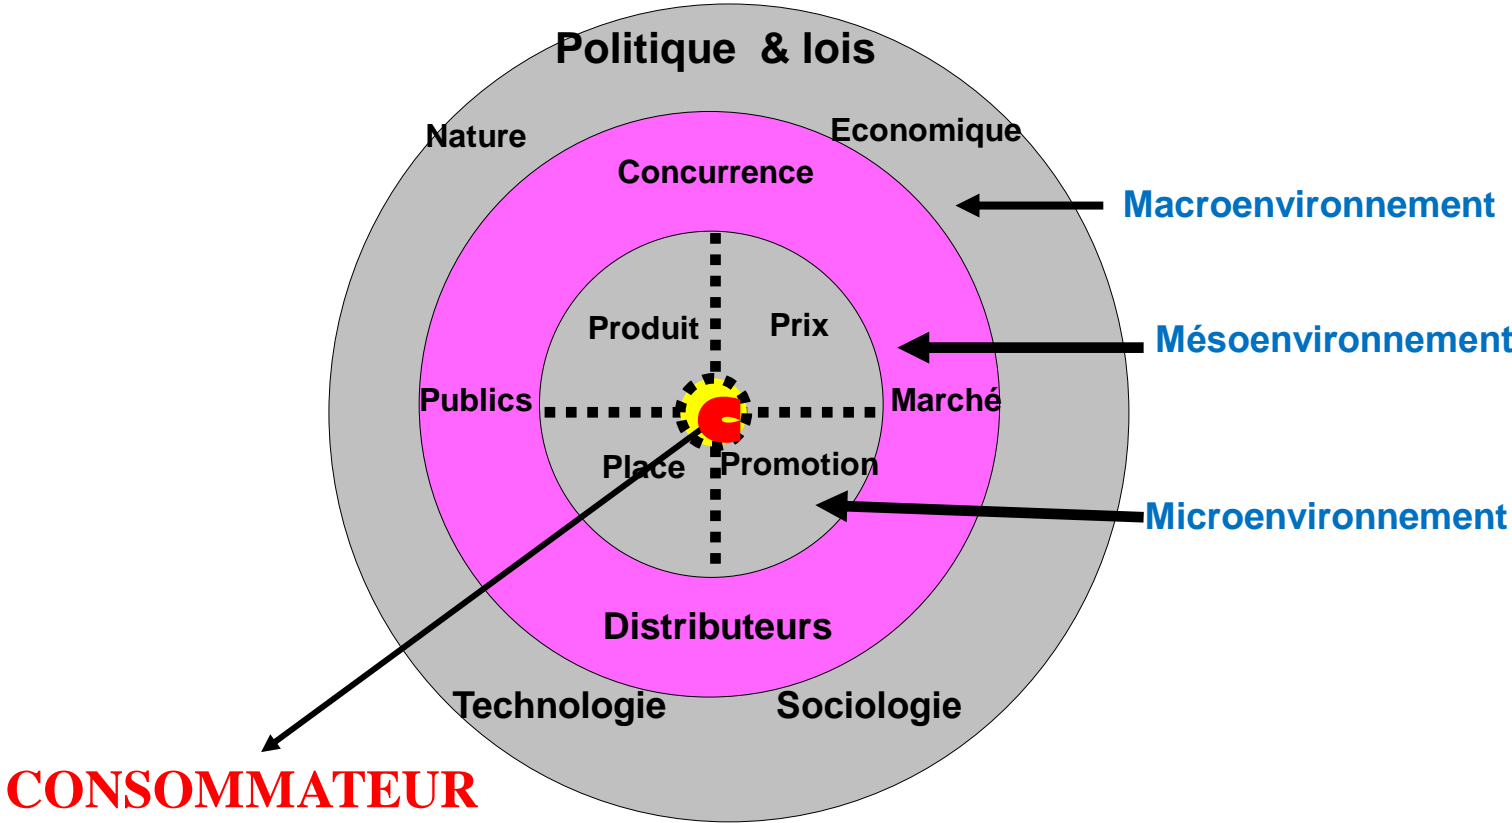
Politique & lois

Nature

Economique

Concurrence

Macroenvironnement

Produit

Prix

Mésoenvironnement

Publics

Marché

Place

Promotion

Microenvironnement

Distributeurs

Technologie

Sociologie

CONSOMMATEUR